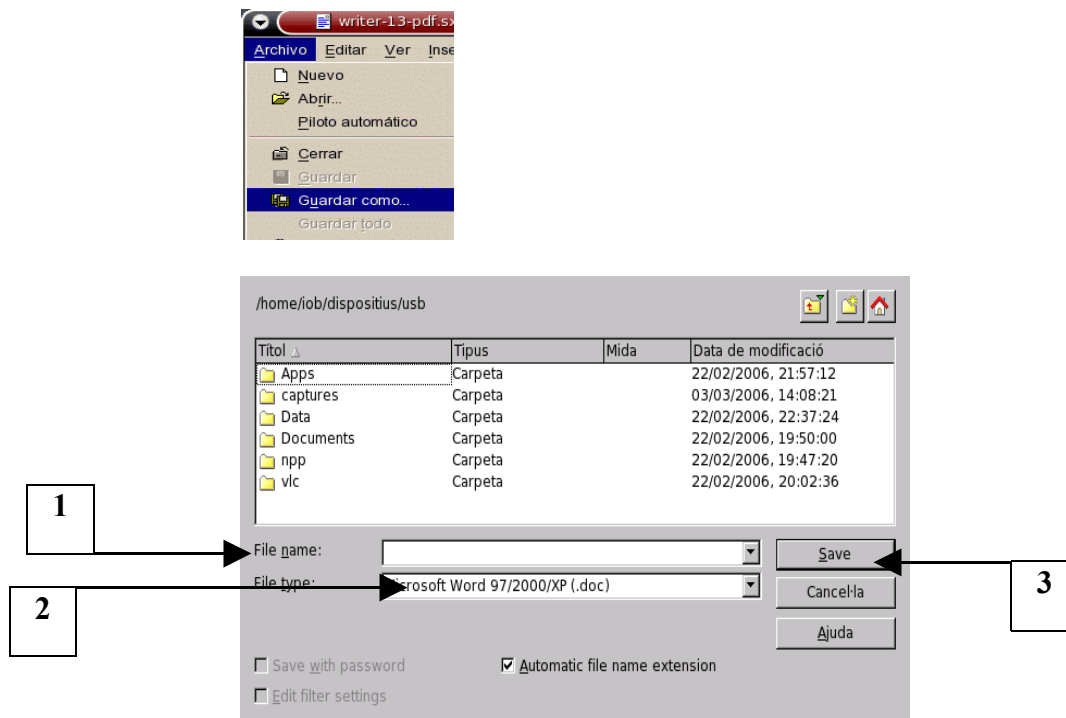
writer-13-pdf.sx

Archivo Editar Ver Inse

Nuevo
Abrir...
Piloto automático
Cerrar
Guardar
Guardar como...
Guardar todo

/home/iob/dispositius/usb

| Títol | Tipus | Mida | Data de modificació |
|---|---|---|---|
| Apps | Carpeta | | 22/02/2006, 21:57:12 |
| captures | Carpeta | | 03/03/2006, 14:08:21 |
| Data | Carpeta | | 22/02/2006, 22:37:24 |
| Documents | Carpeta | | 22/02/2006, 19:50:00 |
| npp | Carpeta | | 22/02/2006, 19:47:20 |
| vlc | Carpeta | | 22/02/2006, 20:02:36 |

1

File name:

Save

3

File type: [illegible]icrosoft Word 97/2000/XP (.doc)

2

Cancel·la

Ajuda

Save with password

Automatic file name extension

Edit filter settings